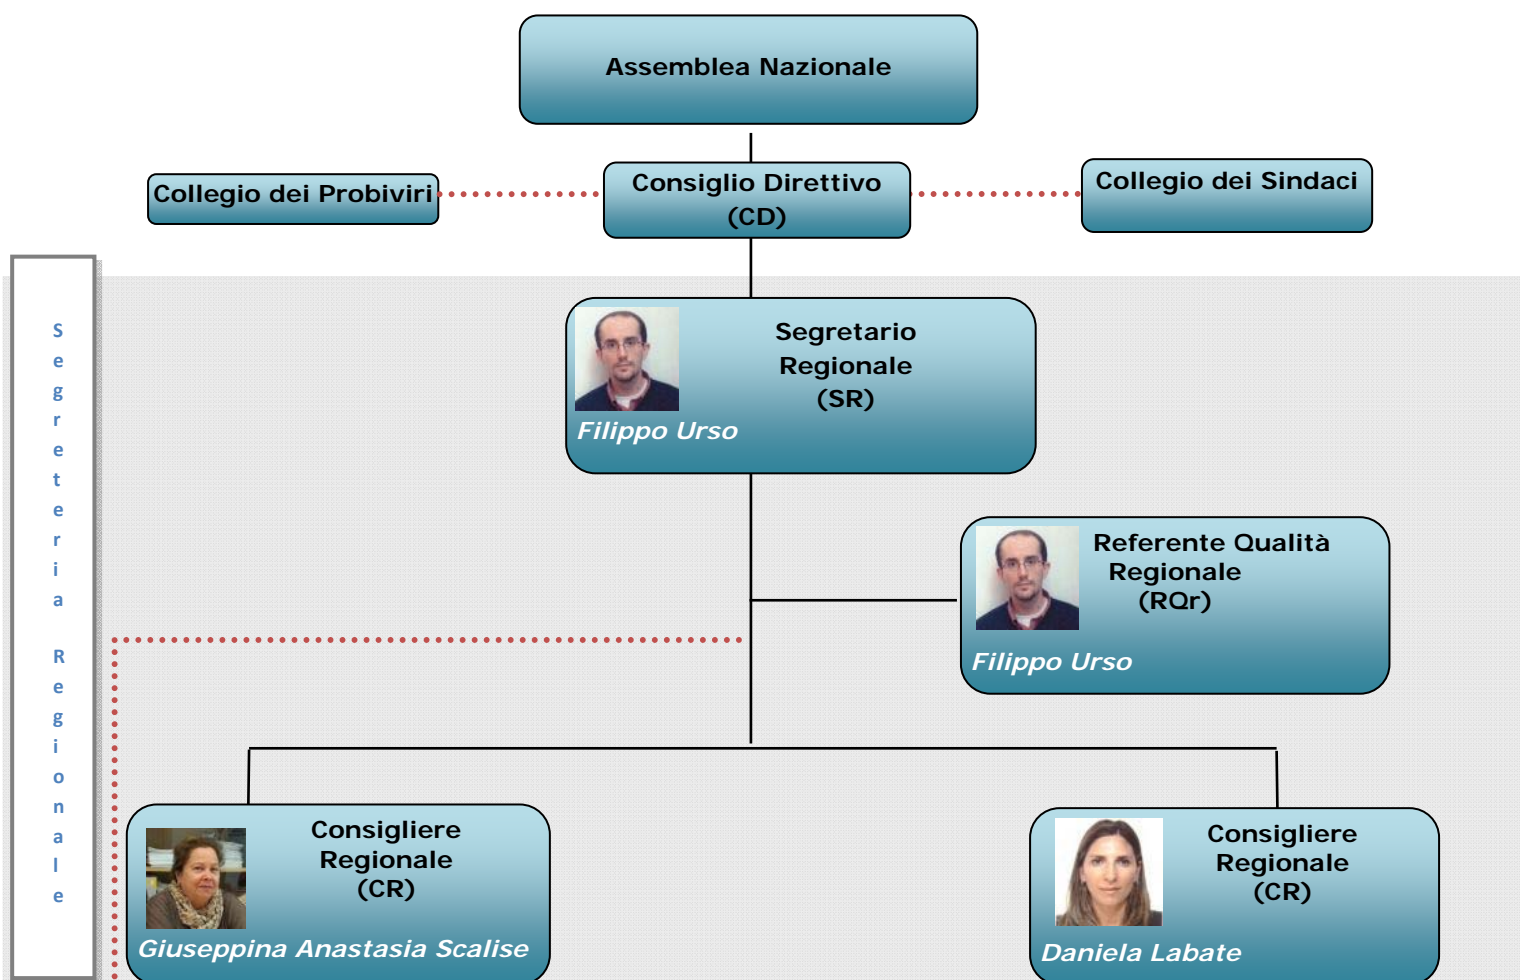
Assemblea Nazionale

Collegio dei Probiviri

Consiglio Direttivo (CD)

Collegio dei Sindaci

Segreteria Regionale

Segretario Regionale (SR)

Filippo Urso

Referente Qualità Regionale (RQr)

Filippo Urso

Consigliere Regionale (CR)

Giuseppina Anastasia Scalise

Consigliere Regionale (CR)

Daniela Labate